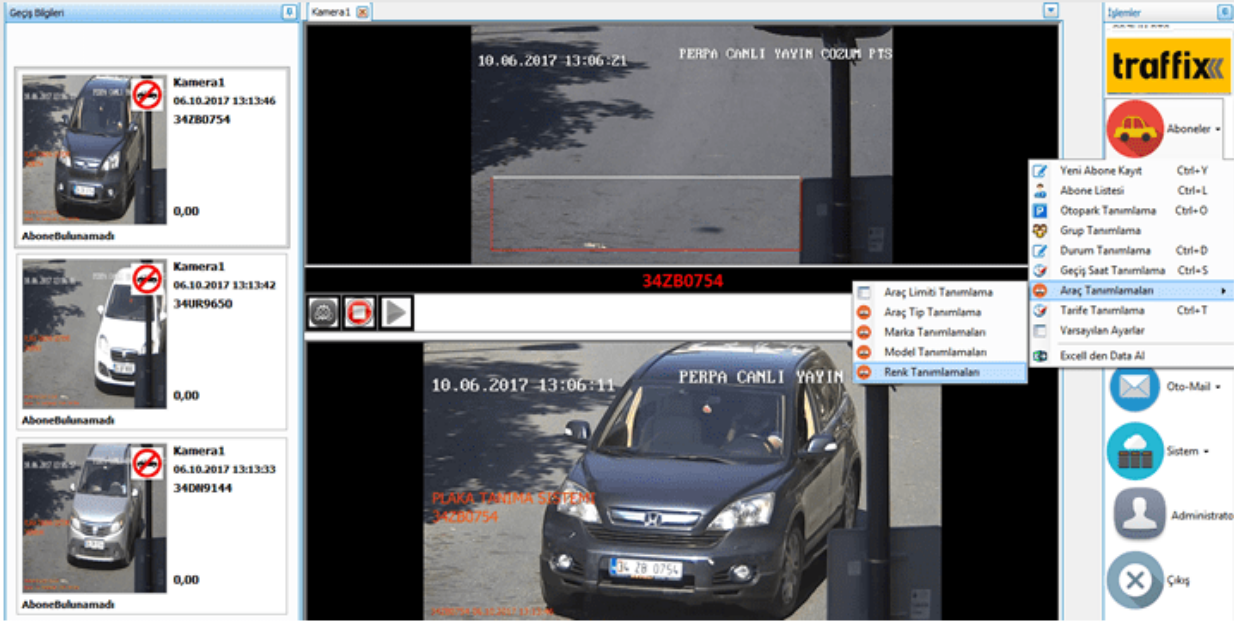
Geçiş Bilgileri

Kamera1
06.10.2017 13:13:46
34ZB0754
0,00
AboneBulunamadı

Kamera1
06.10.2017 13:13:42
34UR9650
0,00
AboneBulunamadı

Kamera1
06.10.2017 13:13:33
34DN9144
0,00
AboneBulunamadı

Kamera1

10.06.2017 13:06:21 PERPA CANLI YAYIN COZUM PTS

34ZB0754

10.06.2017 13:06:11 PERPA CANLI YAYIN

PLAKA TANIMA SISTEMI
34ZB0754

34 ZB 0754

İşlemler

traffix

Aboneler

Yeni Abone Kayıt Ctrl+Y
Abone Listesi Ctrl+L
Otopark Tanımlama Ctrl+O
Grup Tanımlama
Durum Tanımlama Ctrl+D
Geçiş Saat Tanımlama Ctrl+S
Araç Tanımlamaları
Tarife Tanımlama Ctrl+T
Varsayılan Ayarlar
Excell den Data Al

Araç Limiti Tanımlama
Araç Tip Tanımlama
Marka Tanımlamaları
Model Tanımlamaları
Renk Tanımlamaları

Oto-Mail
Sistem
Administrato
Çıkış